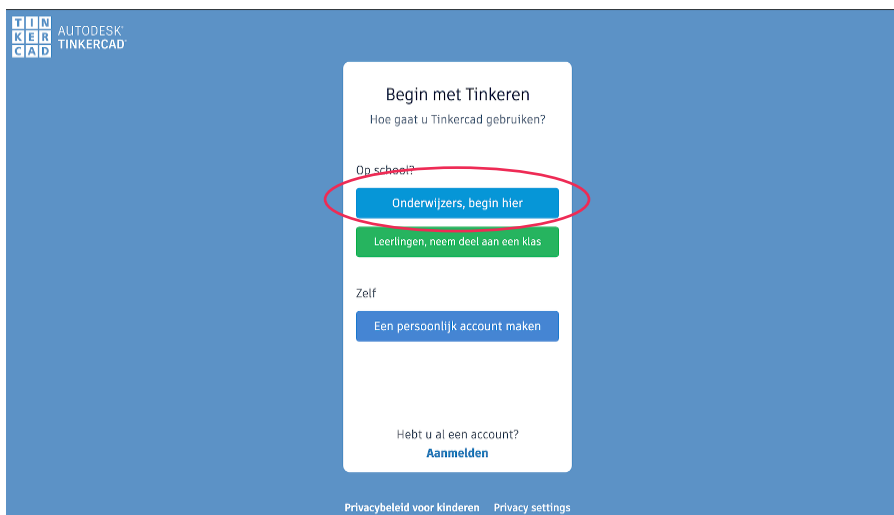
TIN
KER
CAD
AUTODESK
TINKERCAD

Begin met Tinkeren

Hoe gaat u Tinkercad gebruiken?

Op school?

Onderwijzers, begin hier

Leerlingen, neem deel aan een klas

Zelf

Een persoonlijk account maken

Hebt u al een account?

Aanmelden

Privacybeleid voor kinderen Privacy settings